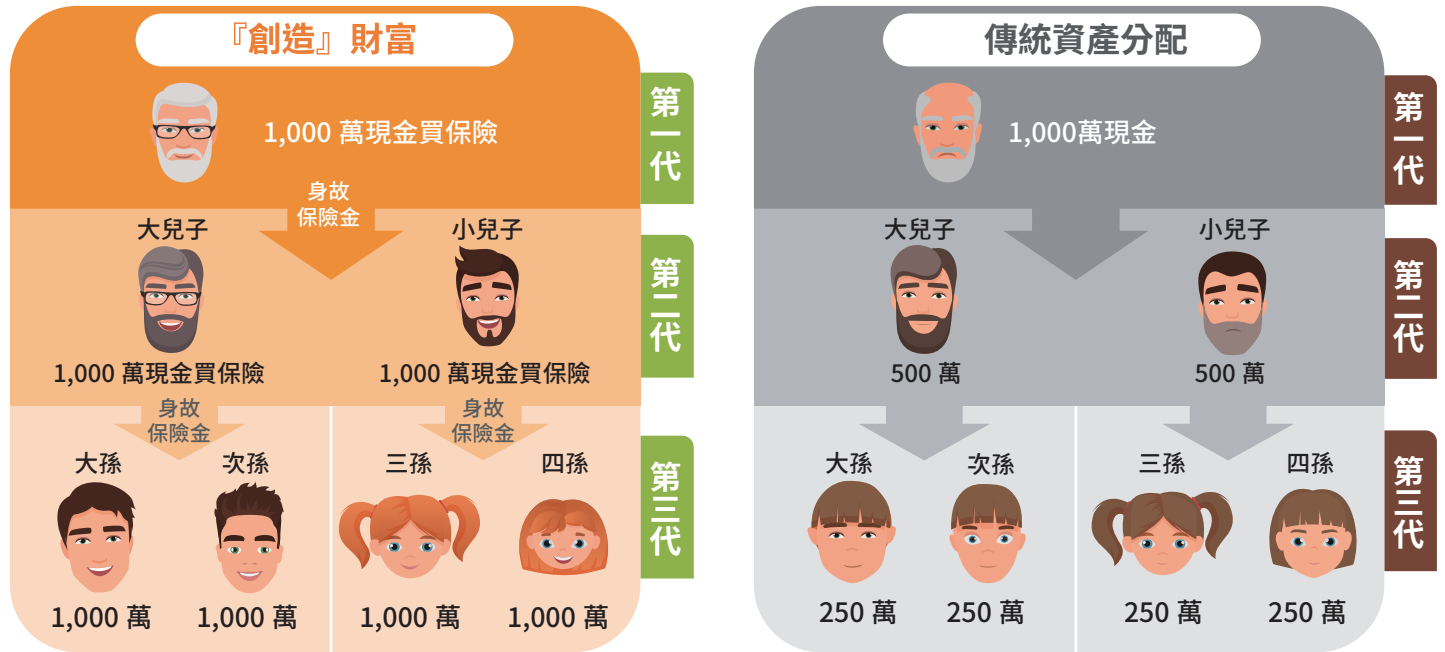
『創造』財富

第一代

1,000 萬現金買保險

身故保險金

大兒子

小兒子

第二代

1,000 萬現金買保險

1,000 萬現金買保險

身故保險金

身故保險金

大孫

次孫

三孫

四孫

第三代

1,000 萬

1,000 萬

1,000 萬

1,000 萬

傳統資產分配

第一代

1,000萬現金

大兒子

小兒子

第二代

500 萬

500 萬

大孫

次孫

三孫

四孫

第三代

250 萬

250 萬

250 萬

250 萬